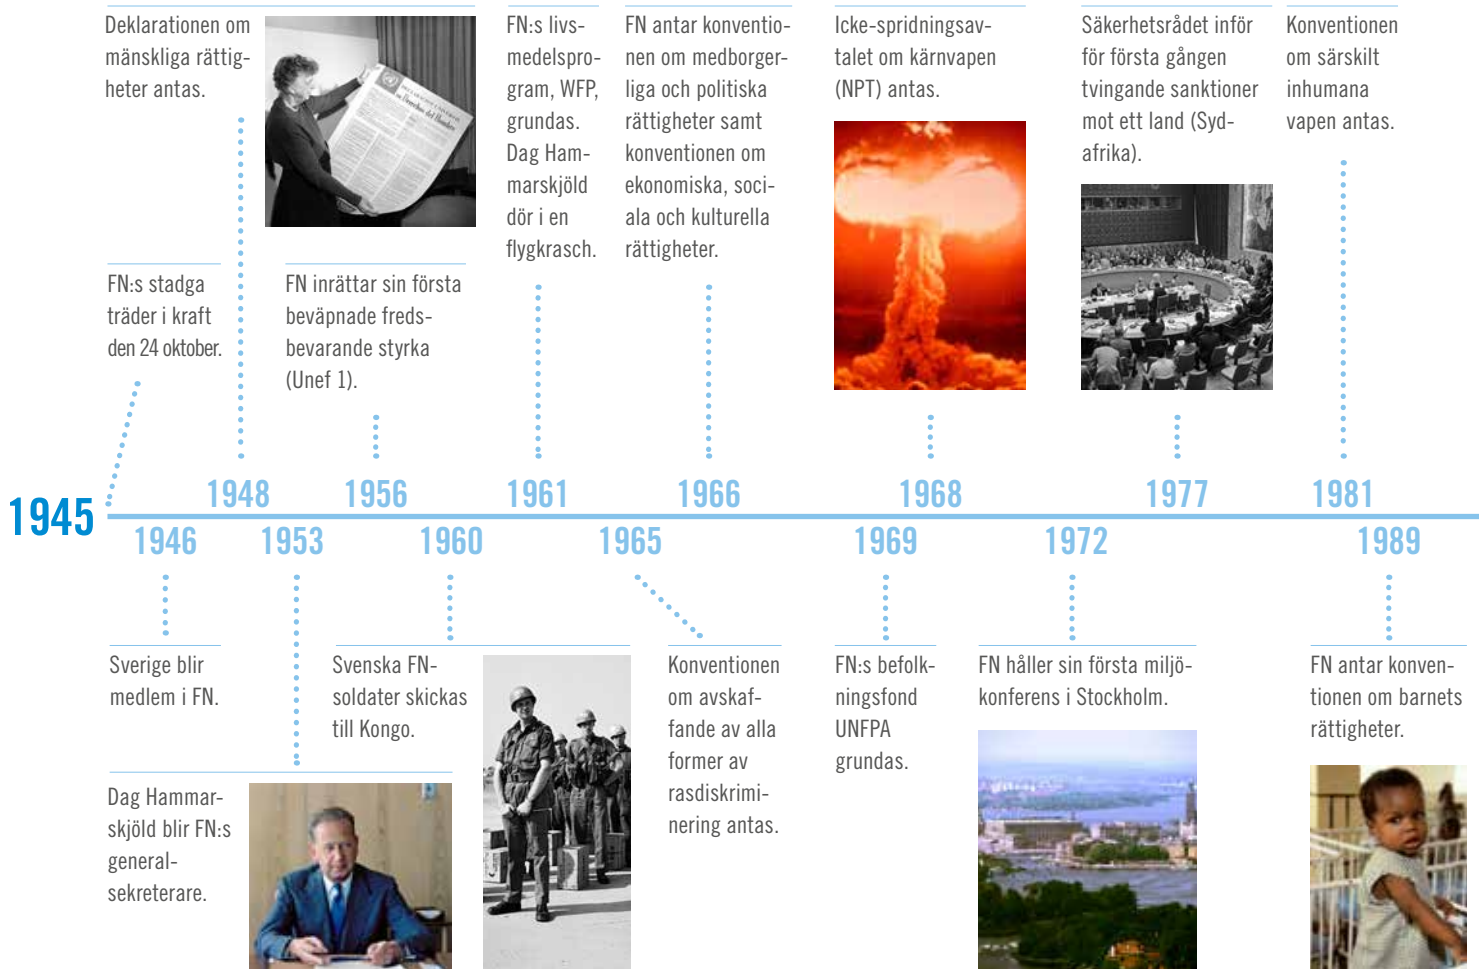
Deklarationen om mänskliga rättigheter antas.

FN:s livsmedelsprogram, WFP, grundas. Dag Hammarskjöld dör i en flygkrasch.

FN antar konventionen om medborgerliga och politiska rättigheter samt konventionen om ekonomiska, sociala och kulturella rättigheter.

Icke-spridningsavtalet om kärnvapen (NPT) antas.

Säkerhetsrådet inför för första gången tvingande sanktioner mot ett land (Sydafrika).

Konventionen om särskilt inhumana vapen antas.

FN:s stadga träder i kraft den 24 oktober.

FN inrättar sin första beväpnade fredsbevarande styrka (Unef 1).

1945

1948

1956

1961

1966

1968

1977

1981

1946

1953

1960

1965

1969

1972

1989

Sverige blir medlem i FN.

Svenska FN-soldater skickas till Kongo.

Konventionen om avskaffande av alla former av rasdiskriminering antas.

FN:s befolkningsfond UNFPA grundas.

FN håller sin första miljökonferens i Stockholm.

FN antar konventionen om barnets rättigheter.

Dag Hammarskjöld blir FN:s generalsekreterare.